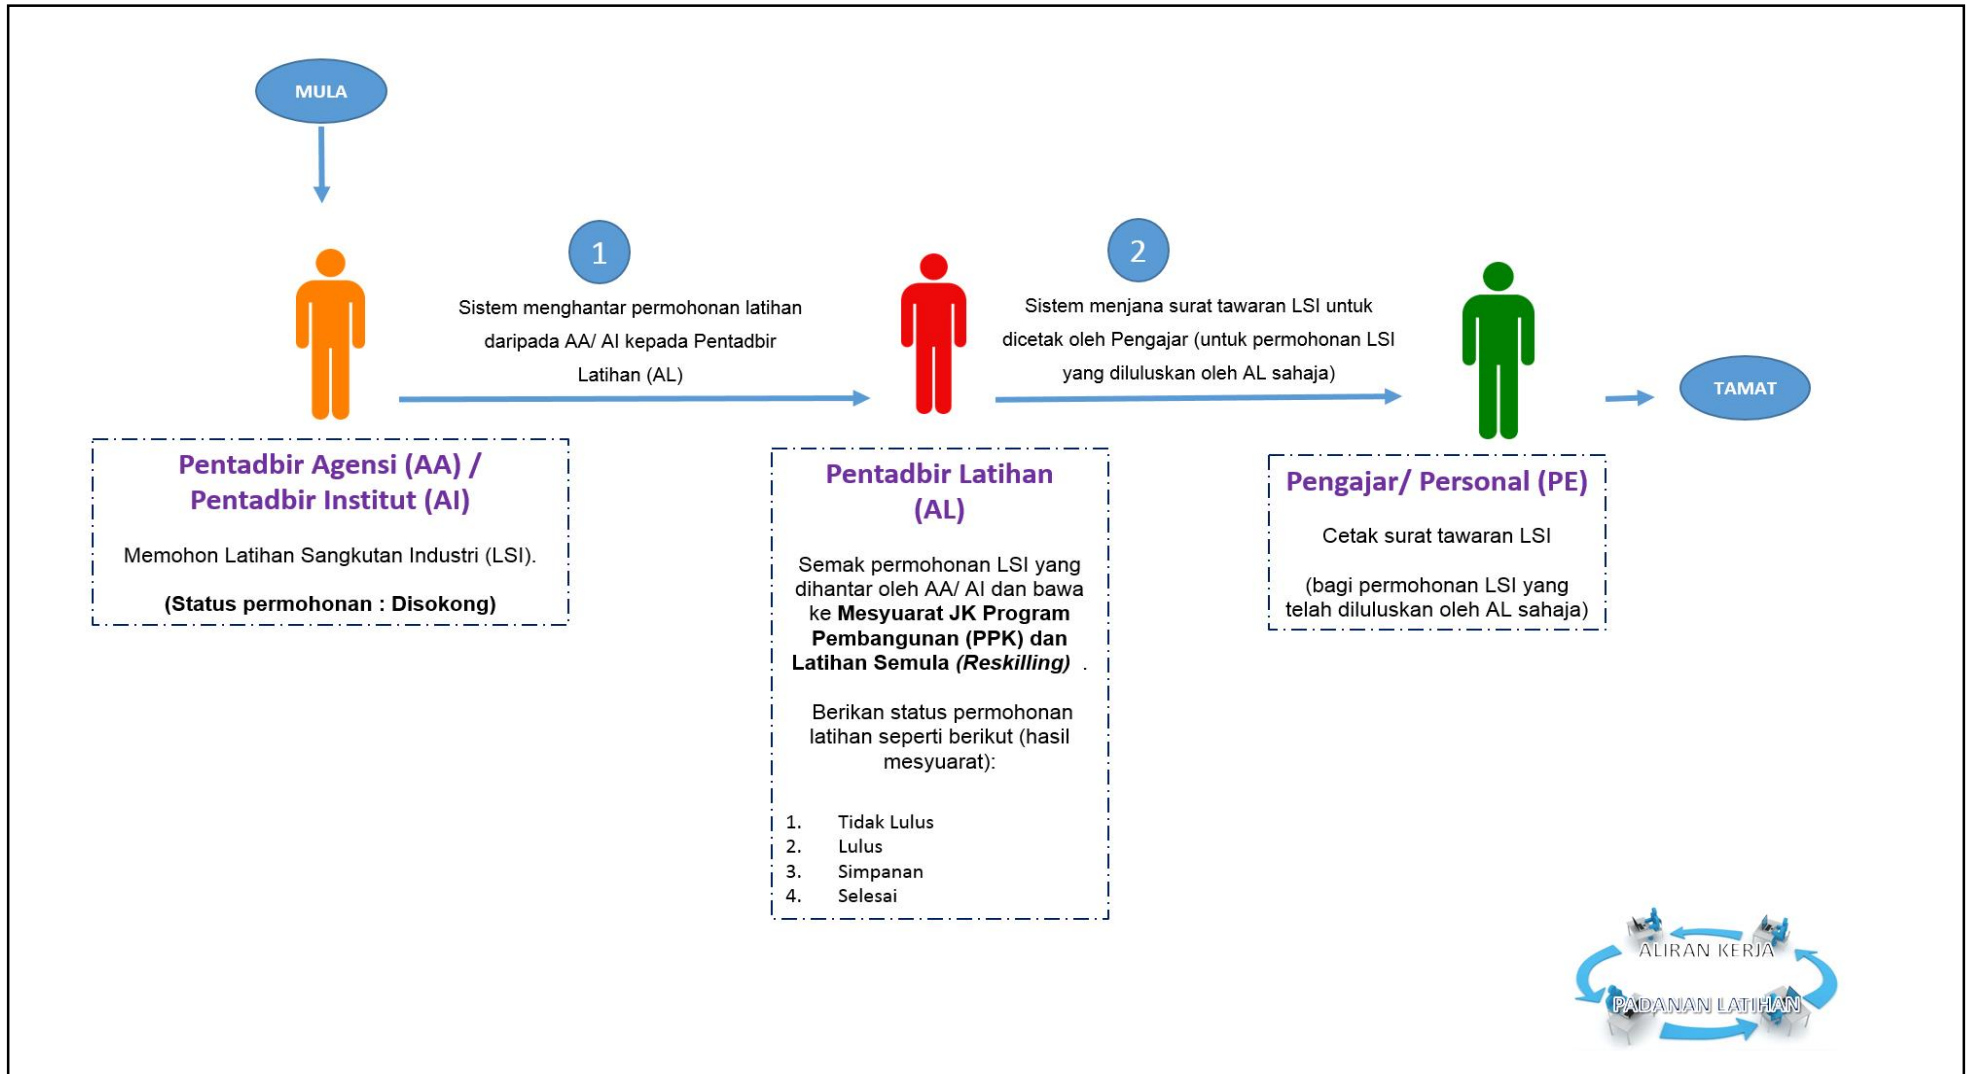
MULA

1

Sistem menghantar permohonan latihan daripada AA/ AI kepada Pentadbir Latihan (AL)

2

Sistem menjana surat tawaran LSI untuk dicetak oleh Pengajar (untuk permohonan LSI yang diluluskan oleh AL sahaja)

TAMAT

Pentadbir Agensi (AA) / Pentadbir Institut (AI)

Memohon Latihan Sangkutan Industri (LSI).

(Status permohonan : Disokong)

Pentadbir Latihan (AL)

Semak permohonan LSI yang dihantar oleh AA/ AI dan bawa ke Mesyuarat JK Program Pembangunan (PPK) dan Latihan Semula (Reskilling) .

Berikan status permohonan latihan seperti berikut (hasil mesyuarat):

1. Tidak Lulus
2. Lulus
3. Simpanan
4. Selesai

Pengajar/ Personal (PE)

Cetak surat tawaran LSI

(bagi permohonan LSI yang telah diluluskan oleh AL sahaja)

ALIRAN KERJA

PADANAN LATIHAN